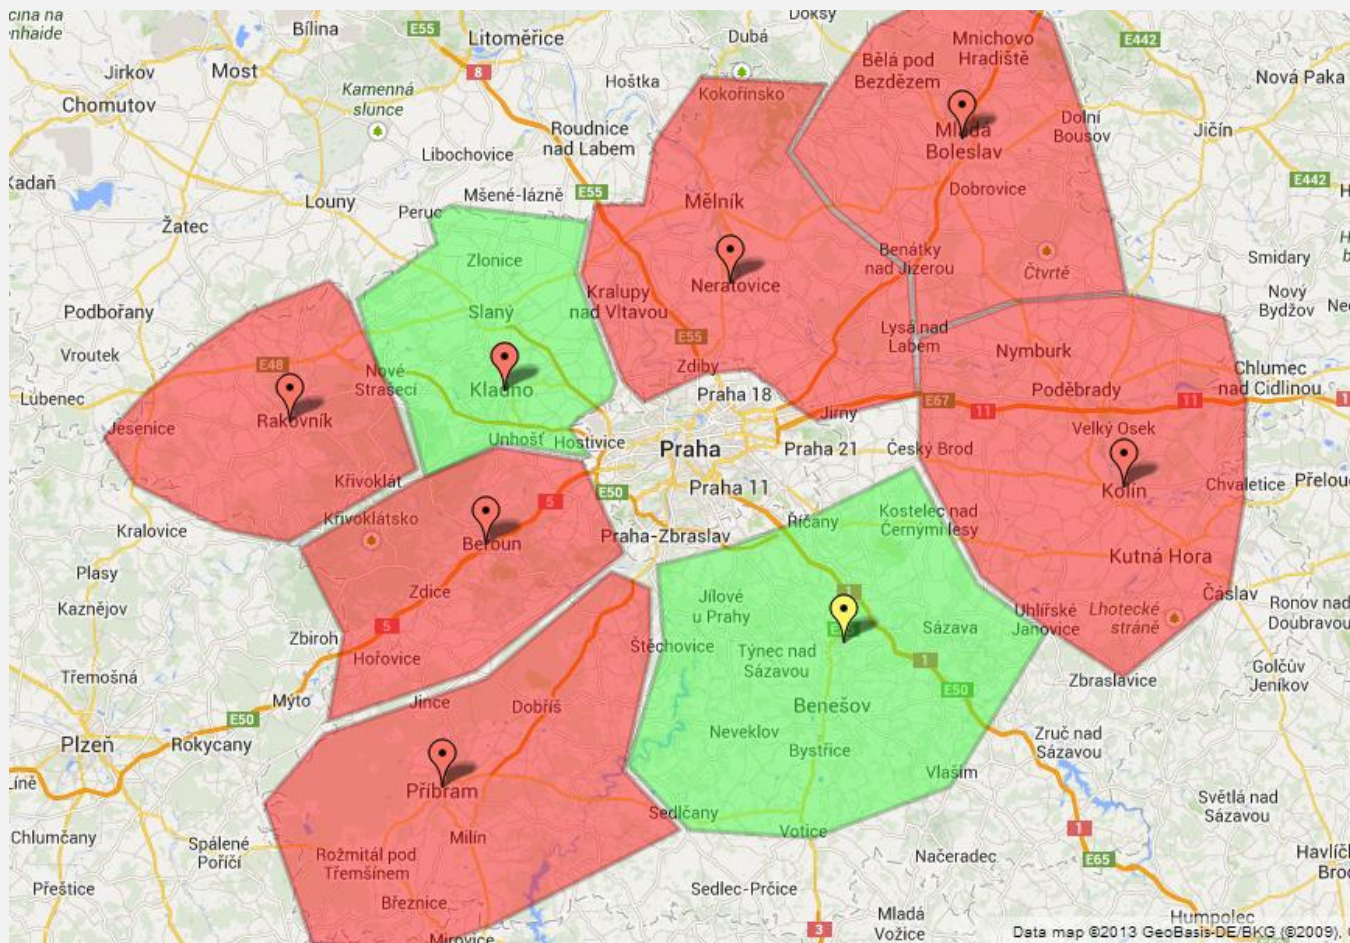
cina na nhaide
Bílina
E55
Litoměřice
Doksy
Dubá
Mnichovo Hradiště
E442
Jirkov
Most
8
Hoštka
Bělá pod Bezdězem
Nová Paka
Chomutov
Kamenná slunce
Kokořínsko
Mladá Boleslav
Dolní Bousov
Jičín
Roudnice nad Labem
Libochovice
Kadaň
Mšené-lázně
E55
Dobrovice
E442
Louny
Peruc
Mělník
Žatec
Zlonice
Benátky nad Jizerou
Čtvrtě
Smidary
Kralupy nad Vltavou
Neratovice
Podbořany
Slaný
Nový Bydžov
E55
Lysá nad Labem
Vroutek
E48
Nymburk
Chlumec nad Cidlinou
Nové Strašecí
Kladno
Zdiby
Lubenec
Praha 18
Poděbrady
Rakovník
E67
11
11
Jesenice
Jirny
Unhošť
Hostivice
Velký Osek
Praha
Praha 21
Český Brod
Křivoklát
Praha 11
E50
Kolín
Chvaletice
Přelou
5
Křivoklátsko
Beroun
Říčany
Kostelec nad Černými lesy
Kralovice
Praha-Zbraslav
Kutná Hora
Plasy
Zdice
Čáslav
Jílové u Prahy
Kaznějov
5
Uhlířské Janovice
Lhotecké stráně
Ronov nad Doubravou
Sázava
Zbiroh
Štěchovice
Týnec nad Sázavou
Hořovice
1
Golčův Jeníkov
Třemošná
Zbraslavice
Mýto
Jince
Dobříš
E50
E50
Benešov
Plzeň
Rokycany
Neveklov
Zruč nad Sázavou
Bystřice
Vlašim
Příbram
Světlá nad Sázavou
Sedlčany
Chlumčany
Spálené Poříčí
Milín
Votice
1
Havlíč Brod
Rožmitál pod Třemšínem
Načeradec
E65
Přeštice
Sedlec-Prčice
Březnice
Mladá Vožice
Humpolec
Mirovice
3
Data map ©2013 GeoBasis-DE/BKG (©2009),